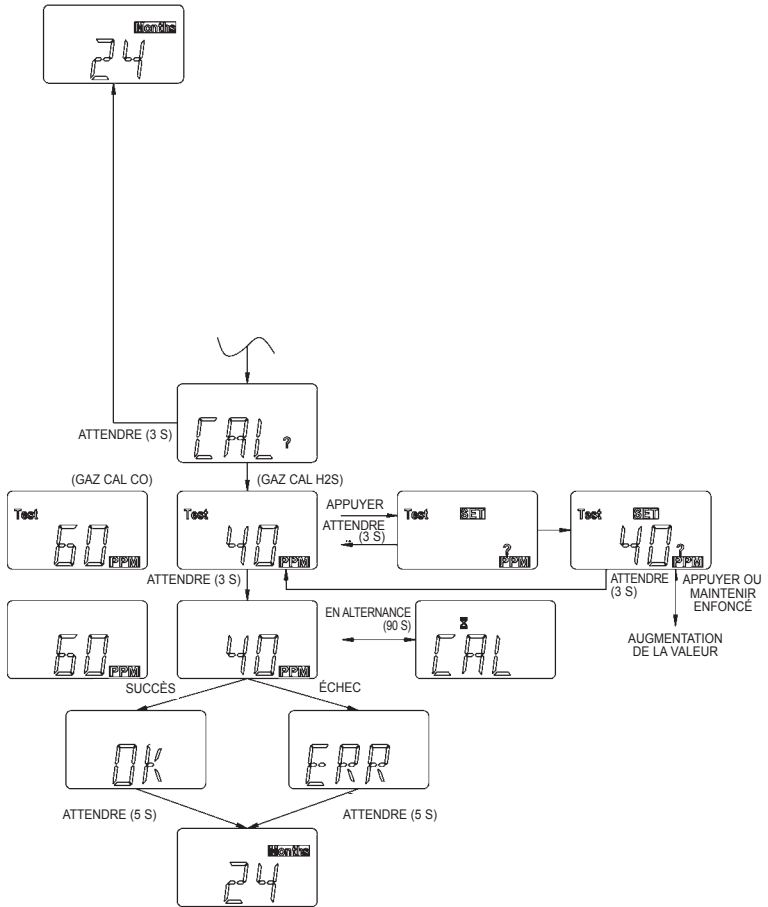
Months
24

CAL?
ATTENDRE (3 S)

(GAZ CAL CO)
Test
60 PPM

(GAZ CAL H2S)
Test
40 PPM

APPUYER
ATTENDRE (3 S)

Test SET
? PPM

Test SET
40? PPM

ATTENDRE (3 S)

ATTENDRE (3 S)

APPUYER OU MAINTENIR ENFONCÉ

AUGMENTATION DE LA VALEUR

60 PPM

40 PPM

EN ALTERNANCE (90 S)

CAL

SUCCÈS
ÉCHEC

OK
ERR

ATTENDRE (5 S)
ATTENDRE (5 S)

Months
24